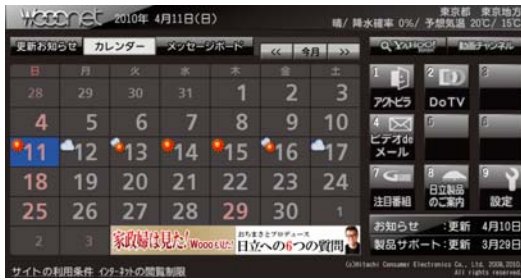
Wooo net 2010年 4月11日(日)
東京都 東京地方
晴/降水確率 0%/ 予想気温 20℃/ 15℃

更新お知らせ カレンダー メッセージボード
<< 今月 >>
Q YAHOO! 動画チャンネル

| 日 | 月 | 火 | 水 | 木 | 金 | 土 |
|---|---|---|---|---|---|---|
| 28 | 29 | 30 | 31 | 1 | 2 | 3 |
| 4 | 5 | 6 | 7 | 8 | 9 | 10 |
| 11 | 12 | 13 | 14 | 15 | 16 | 17 |
| 18 | 19 | 20 | 21 | 22 | 23 | 24 |
| 25 | 26 | 27 | 28 | 29 | 30 | 1 |
| 2 | 3 | | | | | |

1 アクトビラ
2 DoTV
3
4 ビデオdeメール
5
6
7 注目番組
8 日立製品のご案内
9 設定

家政婦は見た! Woooけん
おもまきとプロデュース 日立への6つの質問

お知らせ :更新 4月10日
製品サポート:更新 3月29日

サイトの利用条件 インターネットの閲覧制限
(c)Hitachi Consumer Electronics Co., Ltd. 2008,2010 All rights reserved